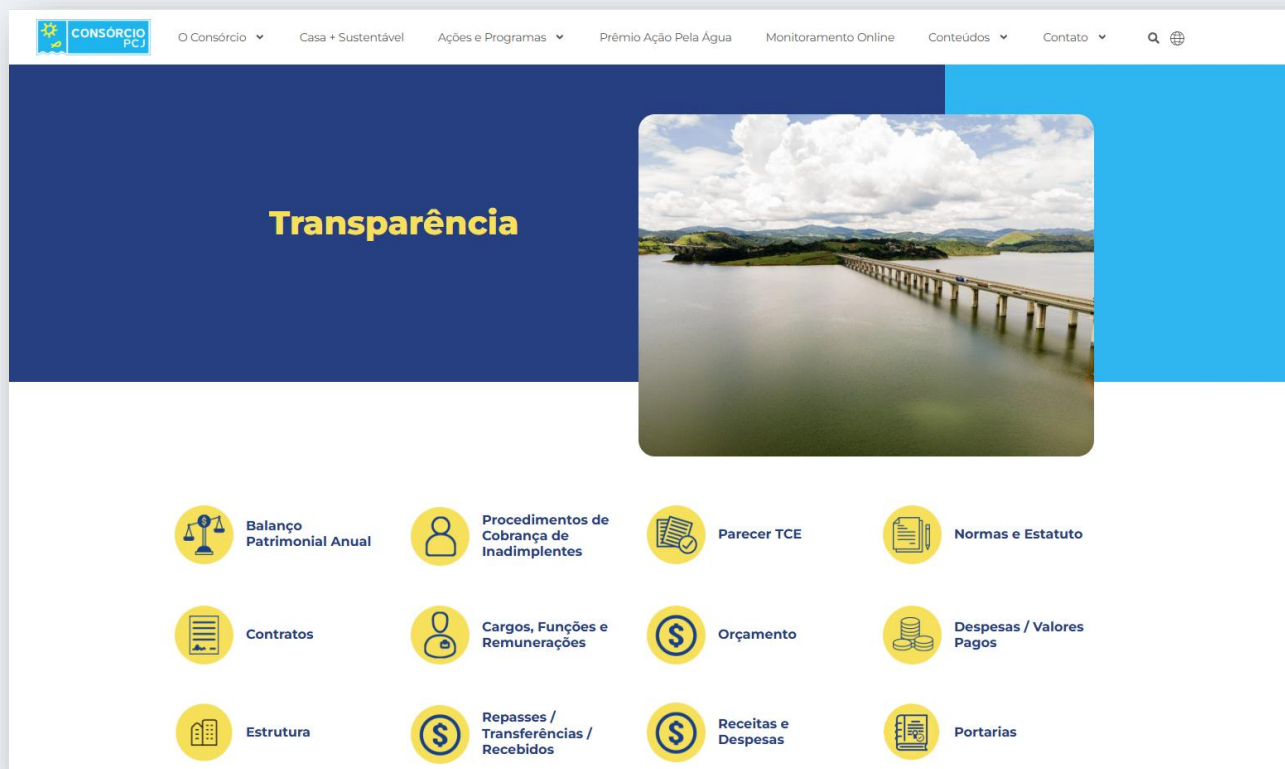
CONSÓRCIO PCJ

O Consórcio Casa + Sustentável Ações e Programas Prêmio Ação Pela Água Monitoramento Online Conteúdos Contato

Transparência

Balanço Patrimonial Anual

Procedimentos de Cobrança de Inadimplentes

Parecer TCE

Normas e Estatuto

Contratos

Cargos, Funções e Remunerações

Orçamento

Despesas / Valores Pagos

Estrutura

Repasses / Transferências / Recebidos

Receitas e Despesas

Portarias